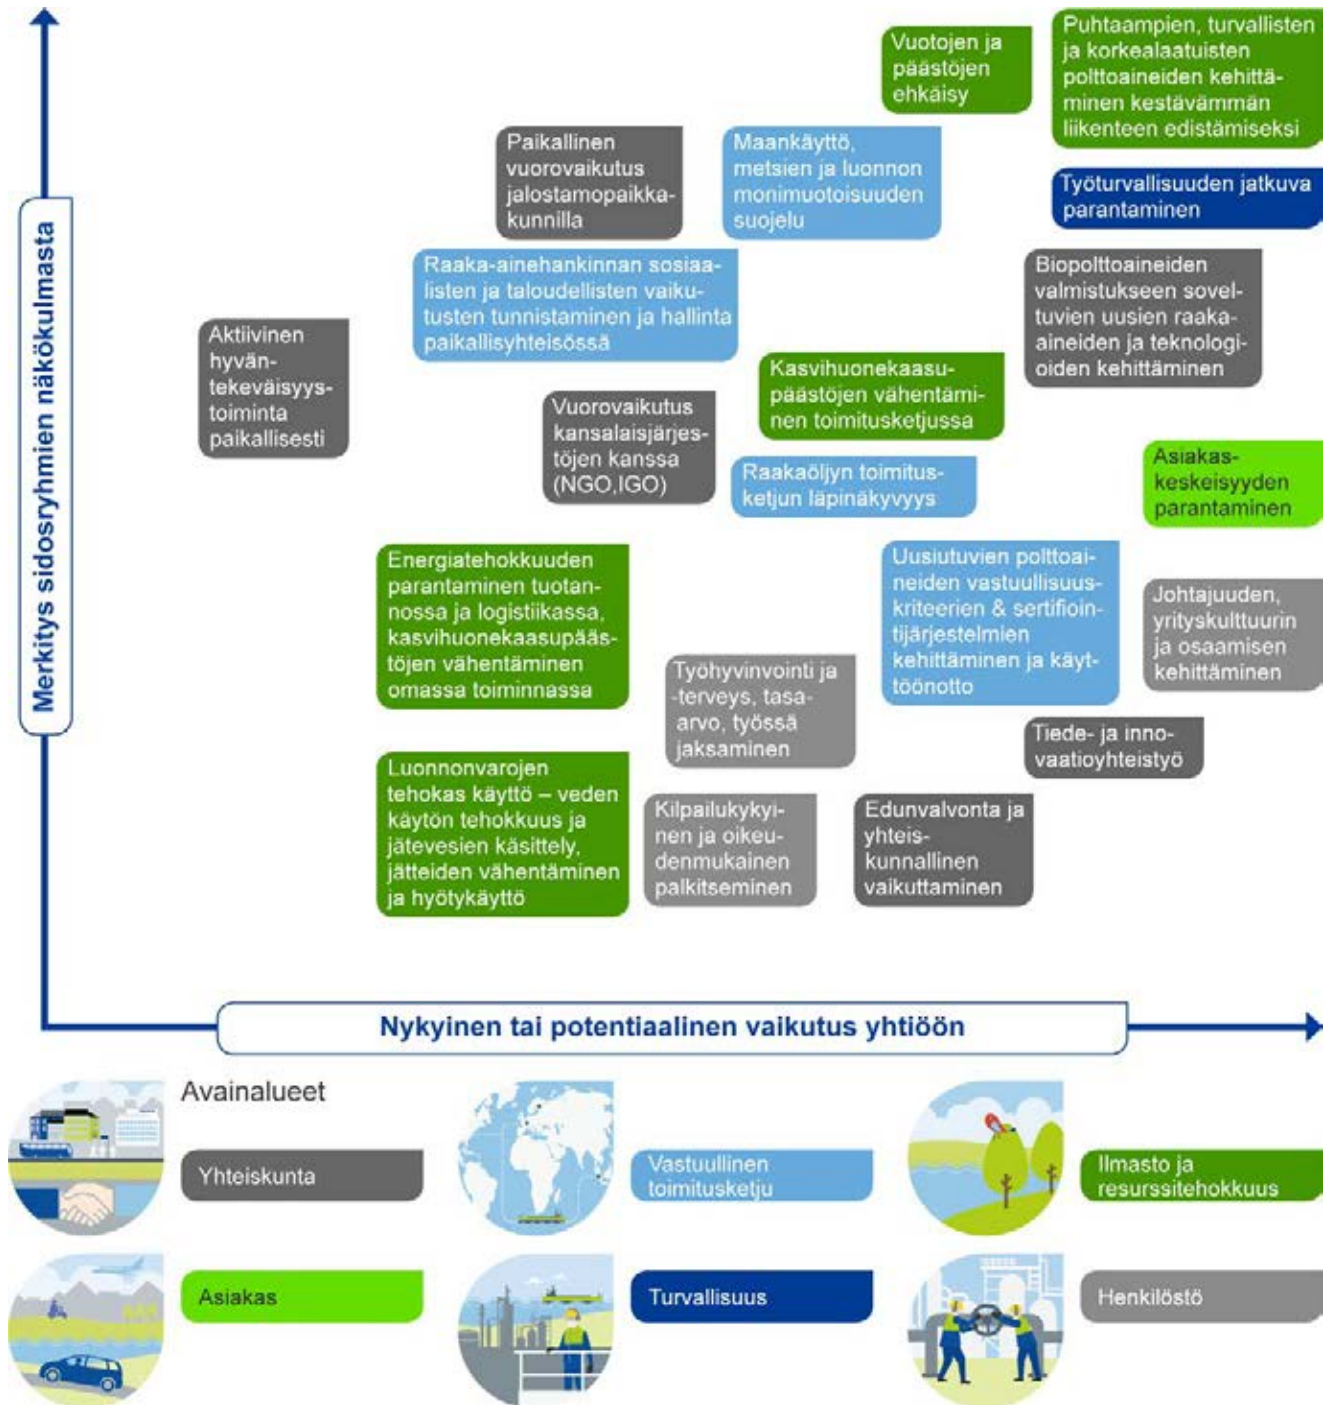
Merkitys sidosryhmien näkökulmasta

Vuotojen ja päästöjen ehkäisy

Puhtaampien, turvallisten ja korkealaatuisten polttoaineiden kehittäminen kestävämmän liikenteen edistämiseksi

Paikallinen vuorovaikutus jalostamopaikkakunnilla

Maankäyttö, metsien ja luonnon monimuotoisuuden suojelu

Työturvallisuuden jatkuva parantaminen

Raaka-ainehankinnan sosiaalisten ja taloudellisten vaikutusten tunnistaminen ja hallinta paikallisyhteisössä

Biopolttoaineiden valmistukseen soveltuvien uusien raaka-aineiden ja teknologioiden kehittäminen

Aktiivinen hyväntekeväisyystoiminta paikallisesti

Kasvihuonekaasupäästöjen vähentäminen toimitusketjussa

Vuorovaikutus kansalaisjärjestöjen kanssa (NGO,IGO)

Raakaöljyn toimitusketjun läpinäkyvyys

Asiakaskeskeisyyden parantaminen

Energiatehokkuuden parantaminen tuotannossa ja logistiikassa, kasvihuonekaasupäästöjen vähentäminen omassa toiminnassa

Uusiutuvien polttoaineiden vastuullisuuskriteerien & sertifiointijärjestelmien kehittäminen ja käyttöönotto

Johtajuuden, yrityskulttuurin ja osaamisen kehittäminen

Työhyvinvointi ja -terveys, tasa-arvo, työssä jaksaminen

Tiede- ja innovaatioyhteistyö

Luonnonvarojen tehokas käyttö – veden käytön tehokkuus ja jätevesien käsittely, jätteiden vähentäminen ja hyötykäyttö

Kilpailukykyinen ja oikeudenmukainen palkitseminen

Edunvalvonta ja yhteiskunnallinen vaikuttaminen

Nykyinen tai potentiaalinen vaikutus yhtiöön

Avainalueet

Yhteiskunta

Vastuullinen toimitusketju

Ilmasto ja resurssitehokkuus

Asiakas

Turvallisuus

Henkilöstö